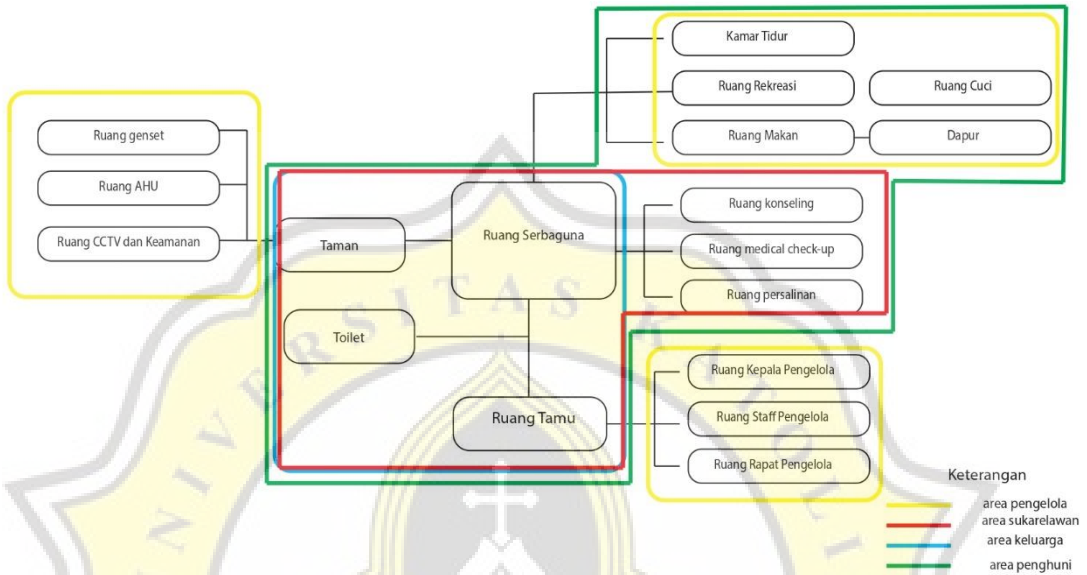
Kamar Tidur

Ruang Rekreasi

Ruang Cuci

Ruang Makan

Dapur

Ruang genset

Ruang AHU

Ruang CCTV dan Keamanan

Taman

Ruang Serbaguna

Ruang konseling

Ruang medical check-up

Ruang persalinan

Toilet

Ruang Kepala Pengelola

Ruang Tamu

Ruang Staff Pengelola

Ruang Rapat Pengelola

Keterangan

area pengelola

area sukarelawan

area keluarga

area penghuni